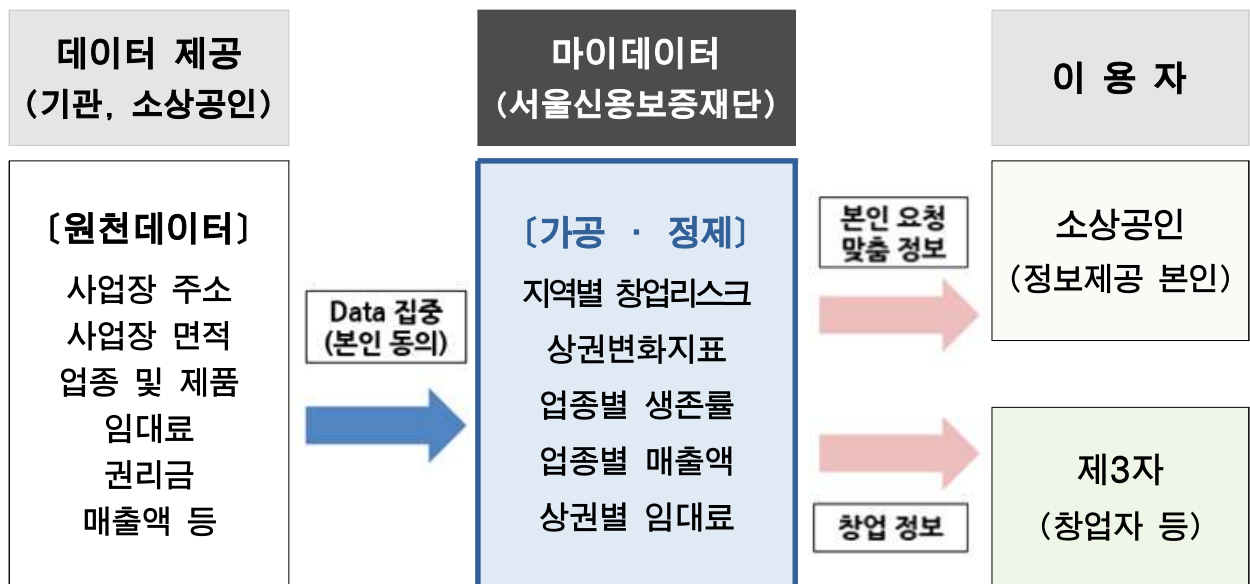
데이터 제공
(기관, 소상공인)

마이데이터
(서울신용보증재단)

이 용 자

〔원천데이터〕
사업장 주소
사업장 면적
업종 및 제품
임대료
권리금
매출액 등

Data 집중
(본인 동의)

〔가공 · 정제〕
지역별 창업리스크
상권변화지표
업종별 생존률
업종별 매출액
상권별 임대료

본인 요청
맞춤 정보

창업 정보

소상공인
(정보제공 본인)

제3자
(창업자 등)